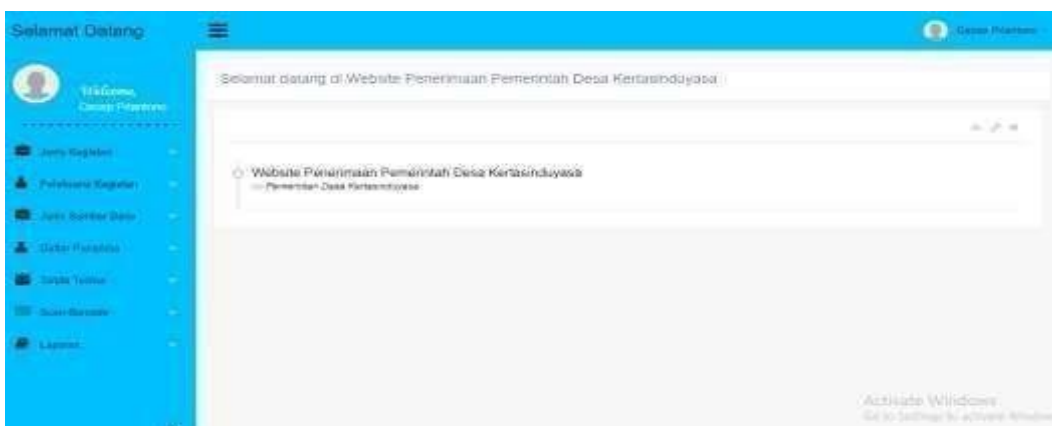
Selamat Datang

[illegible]

Welcome,
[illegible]

Jenis Kegiatan

Pelaksana Kegiatan

Jenis Sumber Dana

Daftar Pelaksana

Tahun

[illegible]

Laporan

Selamat datang di Website Penerimaan Pemerintah Desa Kertasinduyasa

Website Penerimaan Pemerintah Desa Kertasinduyasa
— Pemerintah Desa Kertasinduyasa

Activate Windows
Go to Settings to activate Windows.